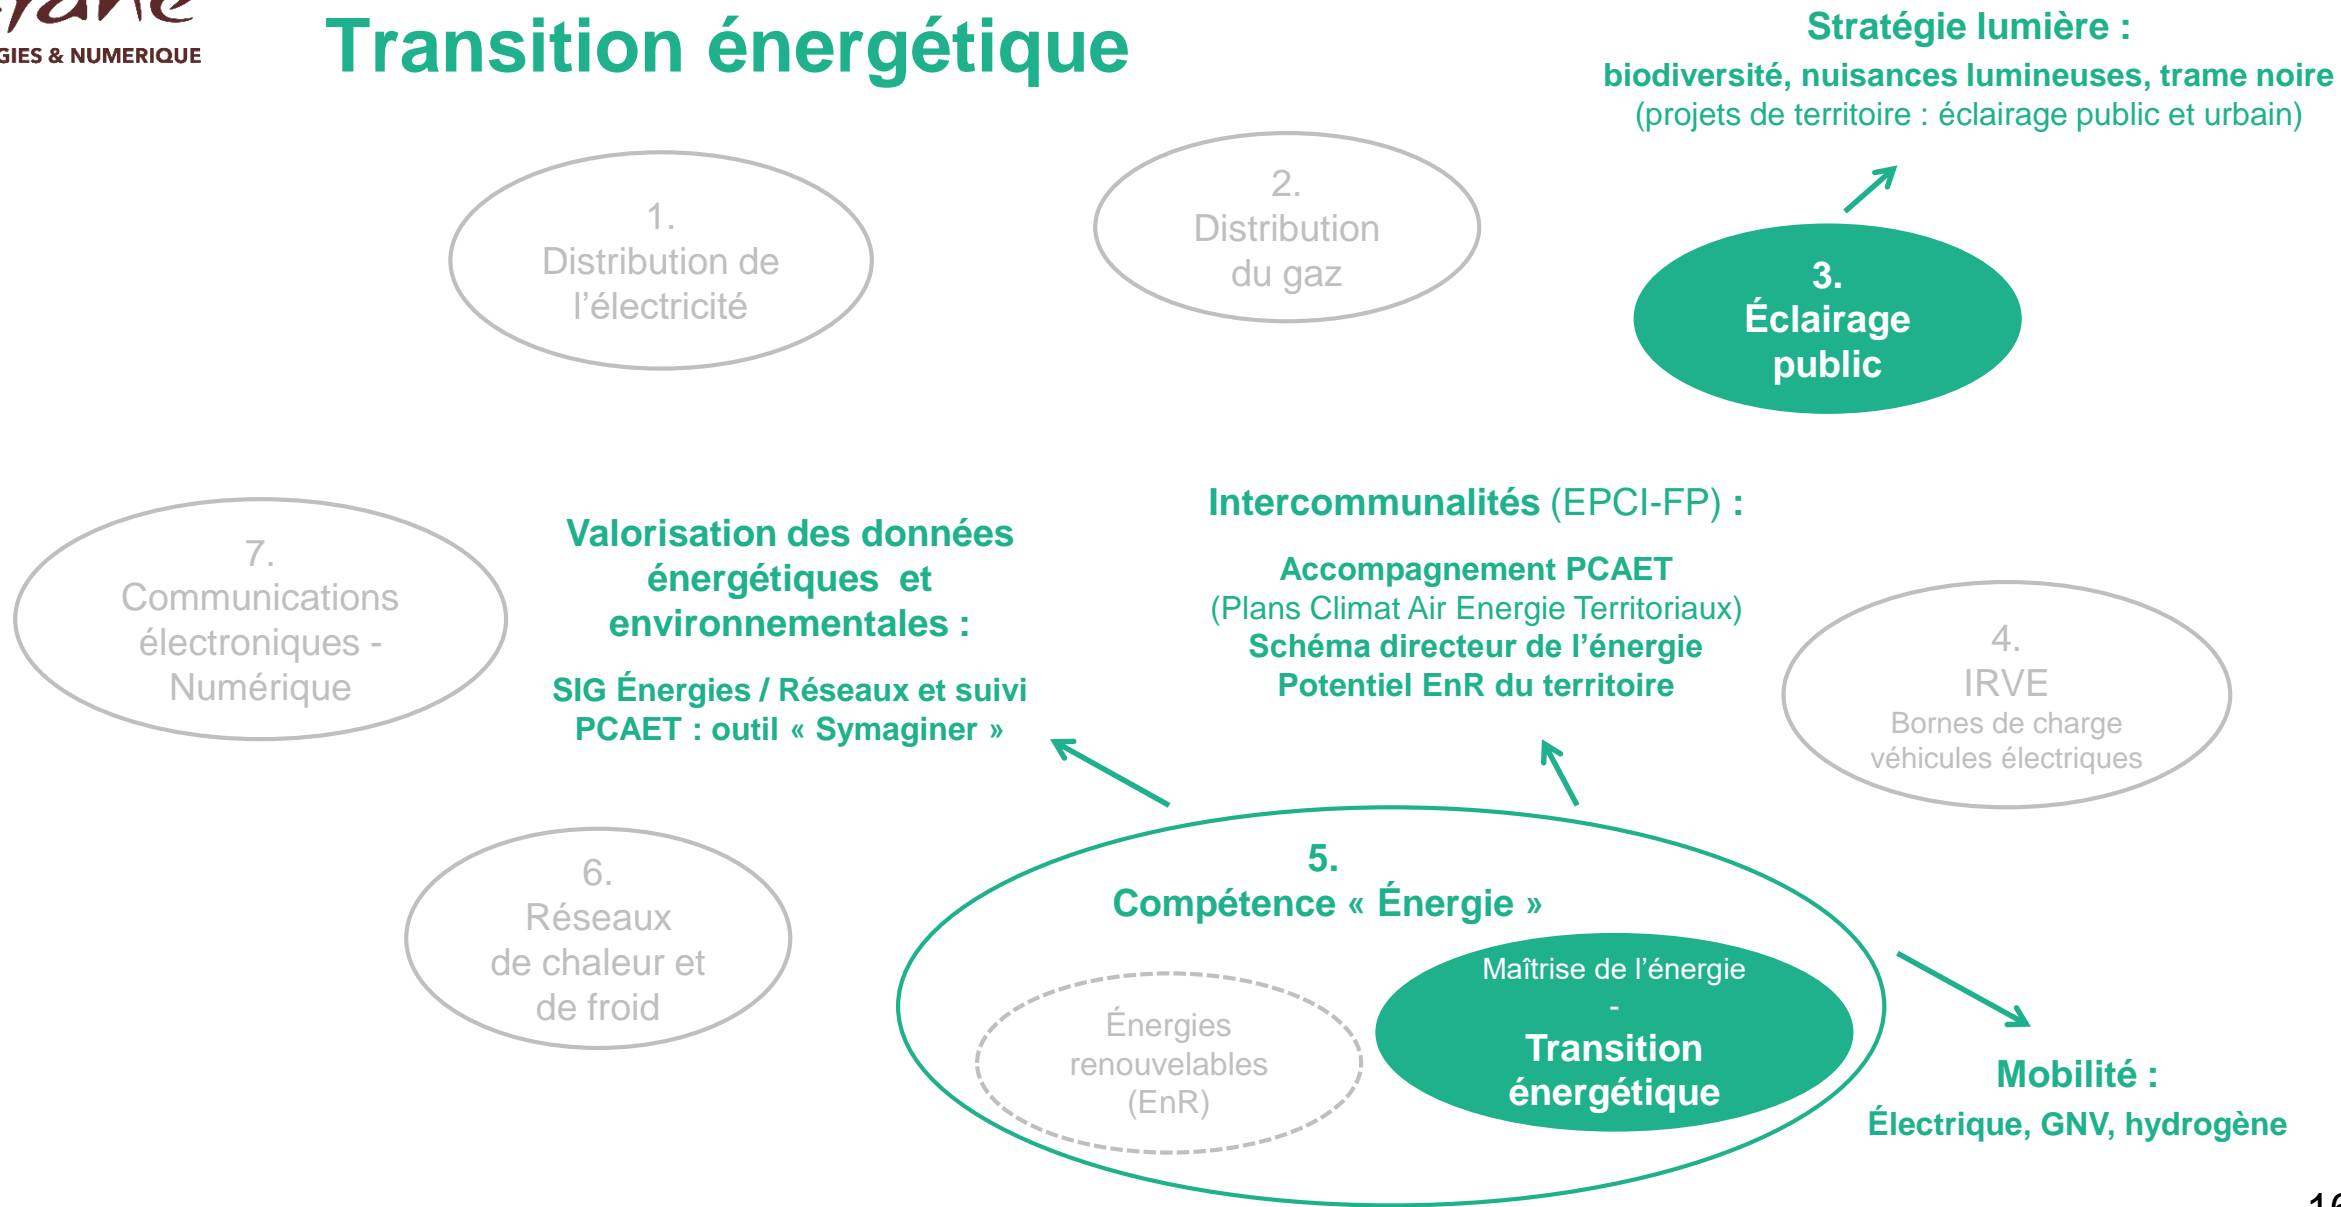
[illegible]
GIES & NUMERIQUE

Transition énergétique

Stratégie lumière :
biodiversité, nuisances lumineuses, trame noire
(projets de territoire : éclairage public et urbain)

1.
Distribution de l'électricité

2.
Distribution du gaz

3.
Éclairage public

7.
Communications électroniques - Numérique

Valorisation des données énergétiques et environnementales :

SIG Énergies / Réseaux et suivi PCAET : outil « Symaginer »

Intercommunalités (EPCI-FP) :

Accompagnement PCAET
(Plans Climat Air Energie Territoriaux)
Schéma directeur de l'énergie
Potentiel EnR du territoire

4.
IRVE
Bornes de charge véhicules électriques

6.
Réseaux de chaleur et de froid

5.
Compétence « Énergie »

Énergies renouvelables (EnR)

Maîtrise de l'énergie
-
Transition énergétique

Mobilité :
Électrique, GNV, hydrogène

1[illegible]